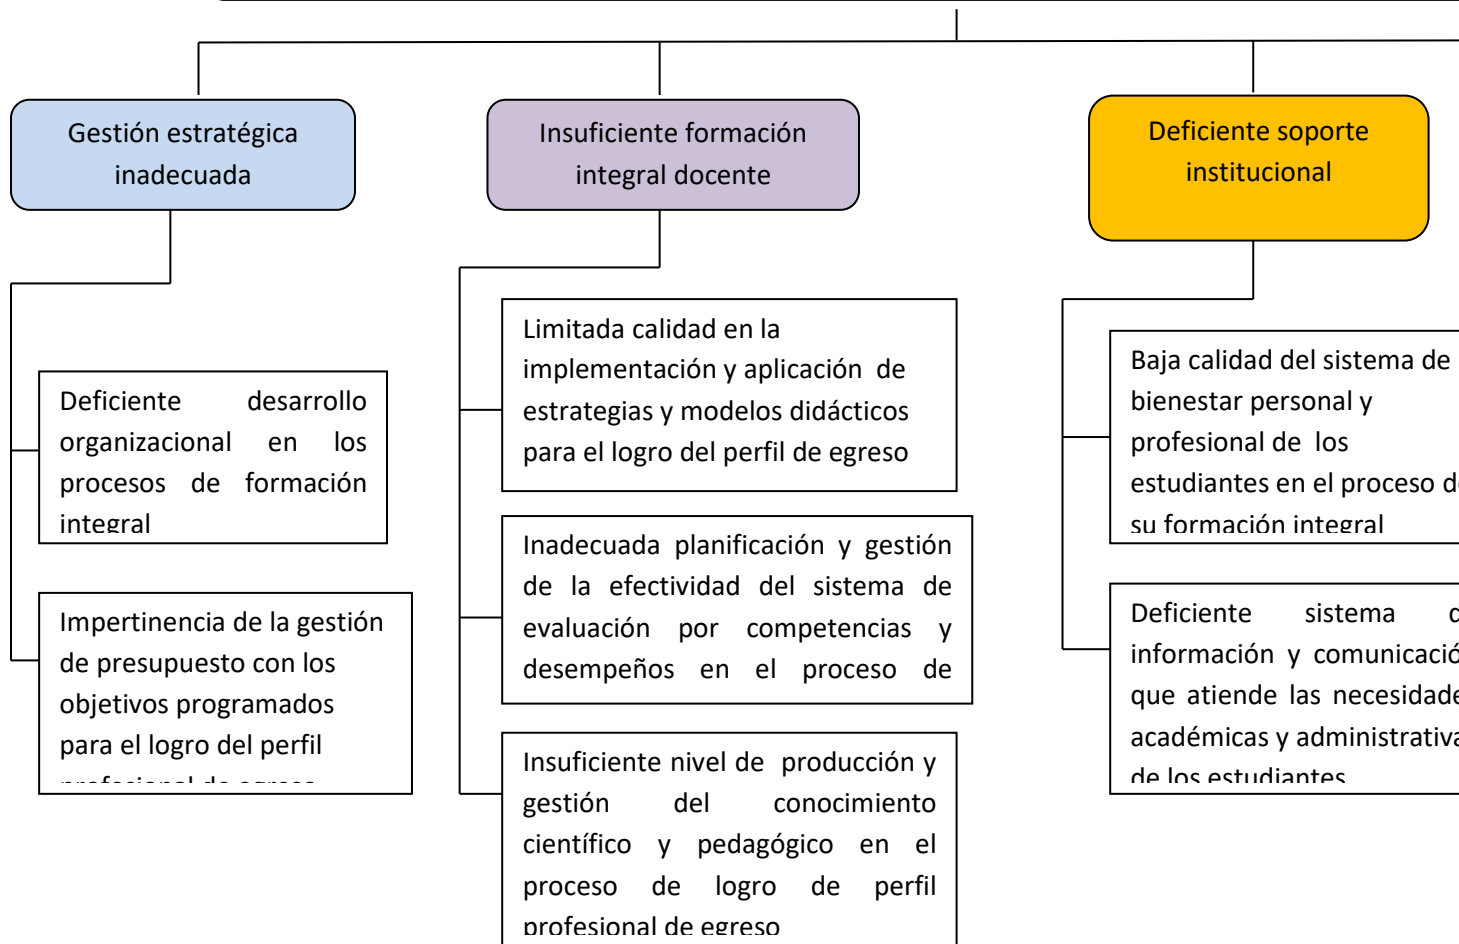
Gestión estratégica inadecuada

Insuficiente formación integral docente

Deficiente soporte institucional

Deficiente desarrollo organizacional en los procesos de formación integral

Impertinencia de la gestión de presupuesto con los objetivos programados para el logro del perfil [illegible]

Limitada calidad en la implementación y aplicación de estrategias y modelos didácticos para el logro del perfil de egreso

Inadecuada planificación y gestión de la efectividad del sistema de evaluación por competencias y desempeños en el proceso de

Insuficiente nivel de producción y gestión del conocimiento científico y pedagógico en el proceso de logro de perfil profesional de egreso

Baja calidad del sistema de bienestar personal y profesional de los estudiantes en el proceso d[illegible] su formación integral

Deficiente sistema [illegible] información y comunicació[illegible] que atiende las necesidade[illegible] académicas y administrativa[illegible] de los estudiantes